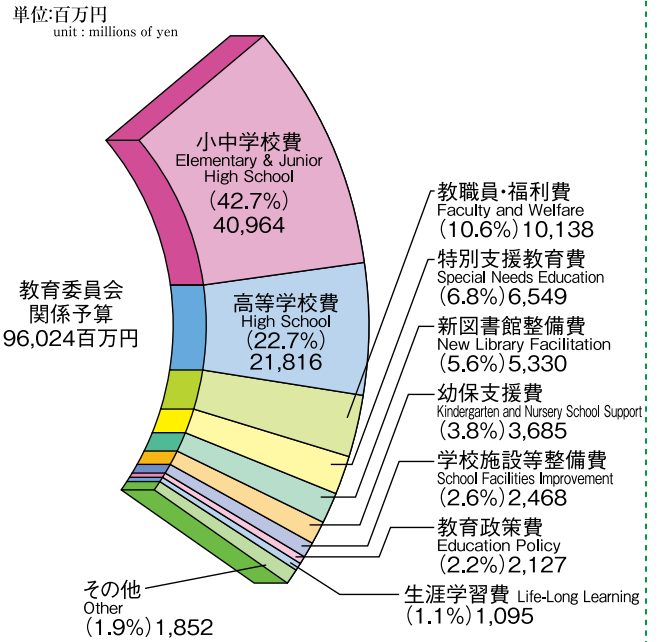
単位:百万円
unit : millions of yen

小中学校費
Elementary & Junior High School
(42.7%)
40,964

教育委員会
関係予算
96,024百万円

高等学校費
High School
(22.7%)
21,816

教職員・福利費
Faculty and Welfare
(10.6%)10,138

特別支援教育費
Special Needs Education
(6.8%)6,549

新図書館整備費
New Library Facilitation
(5.6%)5,330

幼保支援費
Kindergarten and Nursery School Support
(3.8%)3,685

学校施設等整備費
School Facilities Improvement
(2.6%)2,468

教育政策費
Education Policy
(2.2%)2,127

生涯学習費 Life-Long Learning
(1.1%)1,095

その他
Other
(1.9%)1,852